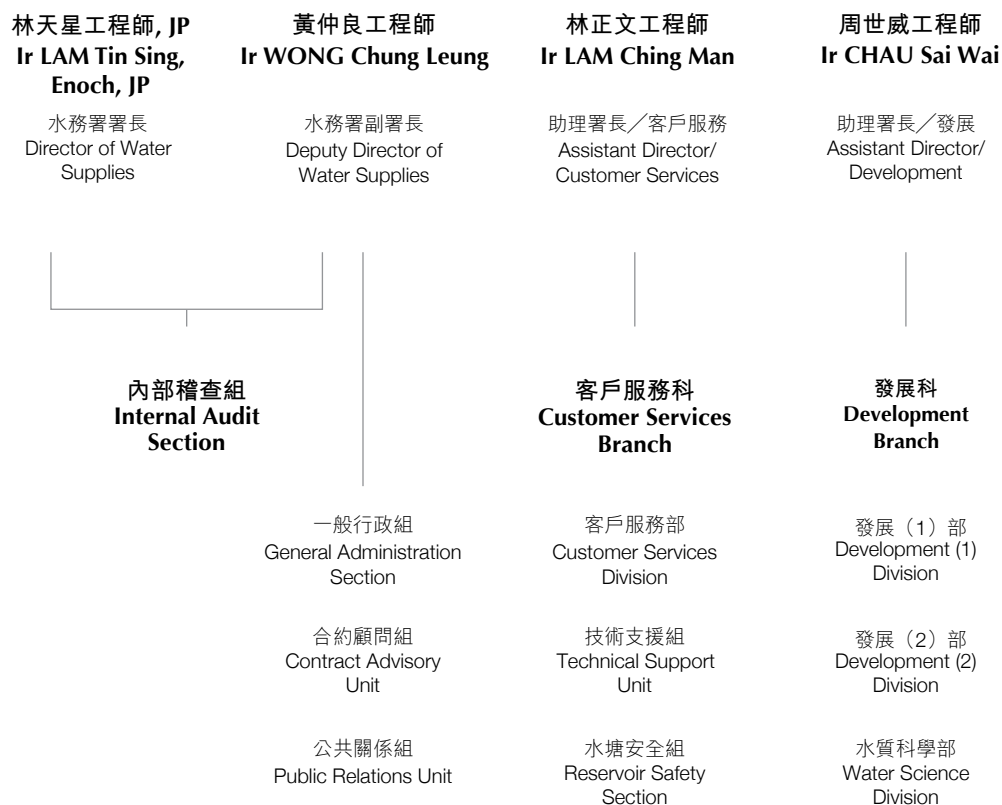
林天星工程師, JP
Ir LAM Tin Sing, Enoch, JP

水務署署長
Director of Water Supplies

黃仲良工程師
Ir WONG Chung Leung

水務署副署長
Deputy Director of Water Supplies

林正文工程師
Ir LAM Ching Man

助理署長／客戶服務
Assistant Director/ Customer Services

周世威工程師
Ir CHAU Sai Wai

助理署長／發展
Assistant Director/ Development

內部稽查組
Internal Audit Section

客戶服務科
Customer Services Branch

發展科
Development Branch

一般行政組
General Administration Section

合約顧問組
Contract Advisory Unit

公共關係組
Public Relations Unit

客戶服務部
Customer Services Division

技術支援組
Technical Support Unit

水塘安全組
Reservoir Safety Section

發展（1）部
Development (1) Division

發展（2）部
Development (2) Division

水質科學部
Water Science Division